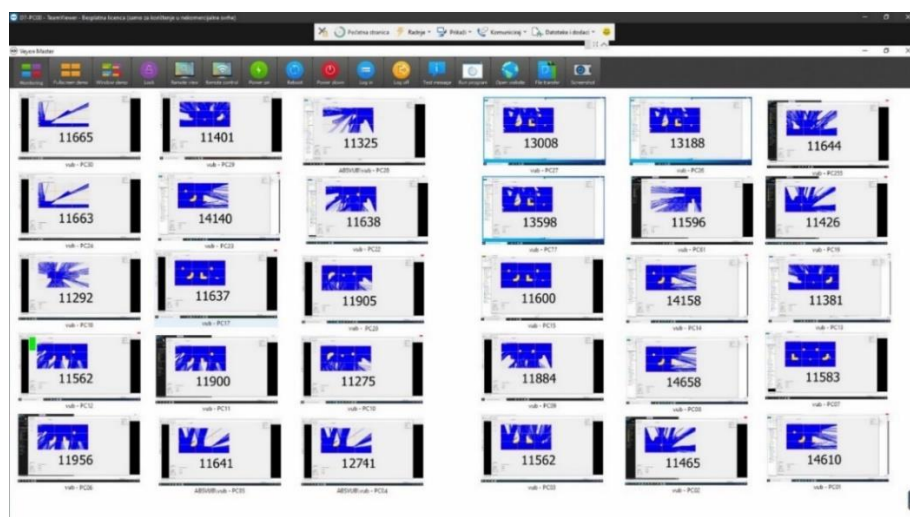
D1-PC30 - TeamViewer - Besplatna licenca (samo za korištenje u nekomercijalne svrhe)

Početna stranica Radnje Prikaži Komuniciraj Datoteke i dodaci

Veyon Master

Monitoring Fullscreen demo Window demo Lock Remote view Remote control Power on Reboot Power down Log in Log off Text message Run program Open website File transfer Screenshot

11665
vub - PC30

11401
vub - PC29

11325
ABSVUB\vub - PC25

13008
vub - PC27

13188
vub - PC26

11644
vub - PC25

11663
vub - PC24

14140
vub - PC23

11638
vub - PC22

13598
vub - PC77

11596
vub - PC01

11426
vub - PC19

11292
vub - PC18

11637
vub - PC17

11905
vub - PC20

11600
vub - PC15

14158
vub - PC14

11381
vub - PC13

11562
vub - PC12

11900
vub - PC11

11275
vub - PC10

11884
vub - PC09

14658
vub - PC08

11583
vub - PC07

11956
vub - PC06

11641
ABSVUB\vub - PC05

12741
ABSVUB\vub - PC04

11562
vub - PC03

11465
vub - PC02

14610
vub - PC01